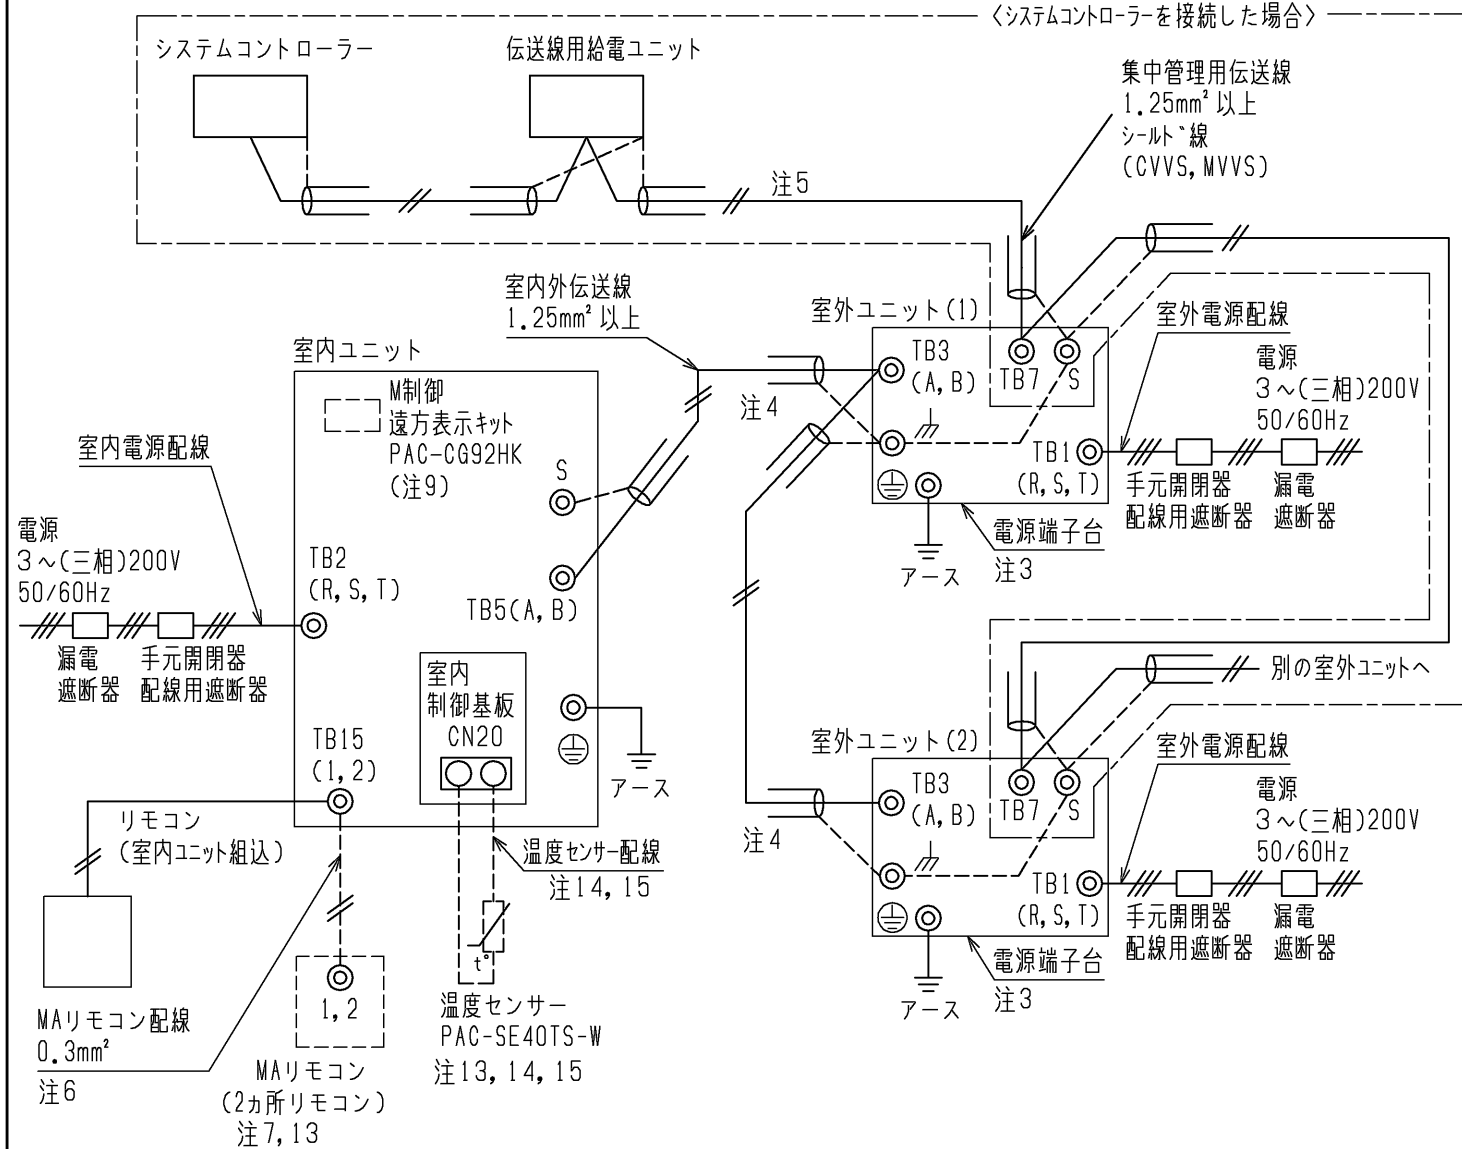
〈システムコントローラーを接続した場合〉

システムコントローラー

伝送線用給電ユニット

集中管理用伝送線
1.25mm² 以上
シールド線
(CVVS, MVVS)

注5

室内外伝送線
1.25mm² 以上

室外ユニット(1)

室外電源配線

室内ユニット

TB3
(A, B)

TB7

S

電源
3～(三相)200V
50/60Hz

M制御
遠方表示キット
PAC-CG92HK
(注9)

注4

TB1
(R, S, T)

手元開閉器
配線用遮断器

漏電
遮断器

室内電源配線

S

電源
3～(三相)200V
50/60Hz

TB2
(R, S, T)

TB5(A, B)

アース

電源端子台
注3

漏電
遮断器

手元開閉器
配線用遮断器

室内
制御基板
CN20

別の室外ユニットへ

TB15
(1, 2)

アース

室外ユニット(2)

室外電源配線

電源
3～(三相)200V
50/60Hz

リモコン
(室内ユニット組込)

TB3
(A, B)

TB7

S

注4

温度センサー配線
注14, 15

TB1
(R, S, T)

手元開閉器
配線用遮断器

漏電
遮断器

t°

電源端子台

アース

注3

1, 2

MAリモコン配線
0.3mm²
注6

温度センサー
PAC-SE40TS-W
注13, 14, 15

MAリモコン
(2ヵ所リモコン)
注7, 13